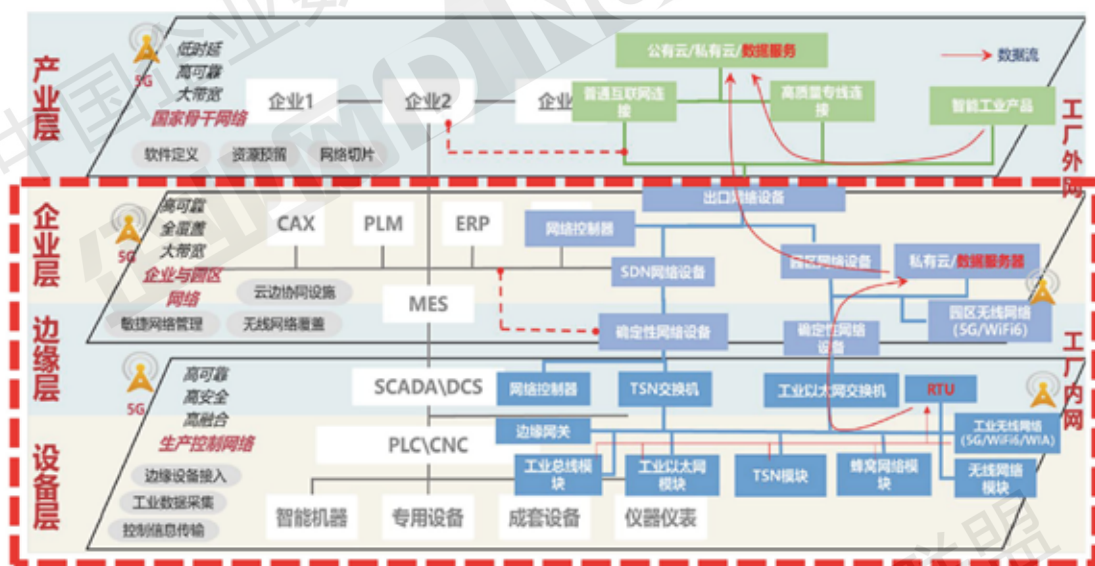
产业层

5G
低时延
高可靠
大带宽
国家骨干网络

软件定义 资源预留 网络切片

企业1 企业2 企业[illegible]

公有云/私有云/数据服务

数据流

普通互联网连接 高质量专线连接 智能工业产品

工厂外网

企业层

5G
高可靠
全覆盖
大带宽
企业与园区网络

云边协同设施
敏捷网络管理 无线网络覆盖

CAX PLM ERP

MES

出口网络设备
网络控制器
SDN网络设备
园区网络设备
私有云/数据服务器
园区无线网络(5G/WiFi6)
确定性网络设备
确定性网络设备

边缘层

设备层

5G
高可靠
高安全
高融合
生产控制网络

边缘设备接入
工业数据采集
控制信息传输

SCADA\DCS
PLC\CNC

网络控制器 TSN交换机 工业以太网交换机 RTU
边缘网关
工业无线网络(5G/WiFi6/WIA)
工业总线模块 工业以太网模块 TSN模块 蜂窝网络模块 无线网络模块

智能机器 专用设备 成套设备 仪器仪表

工厂内网